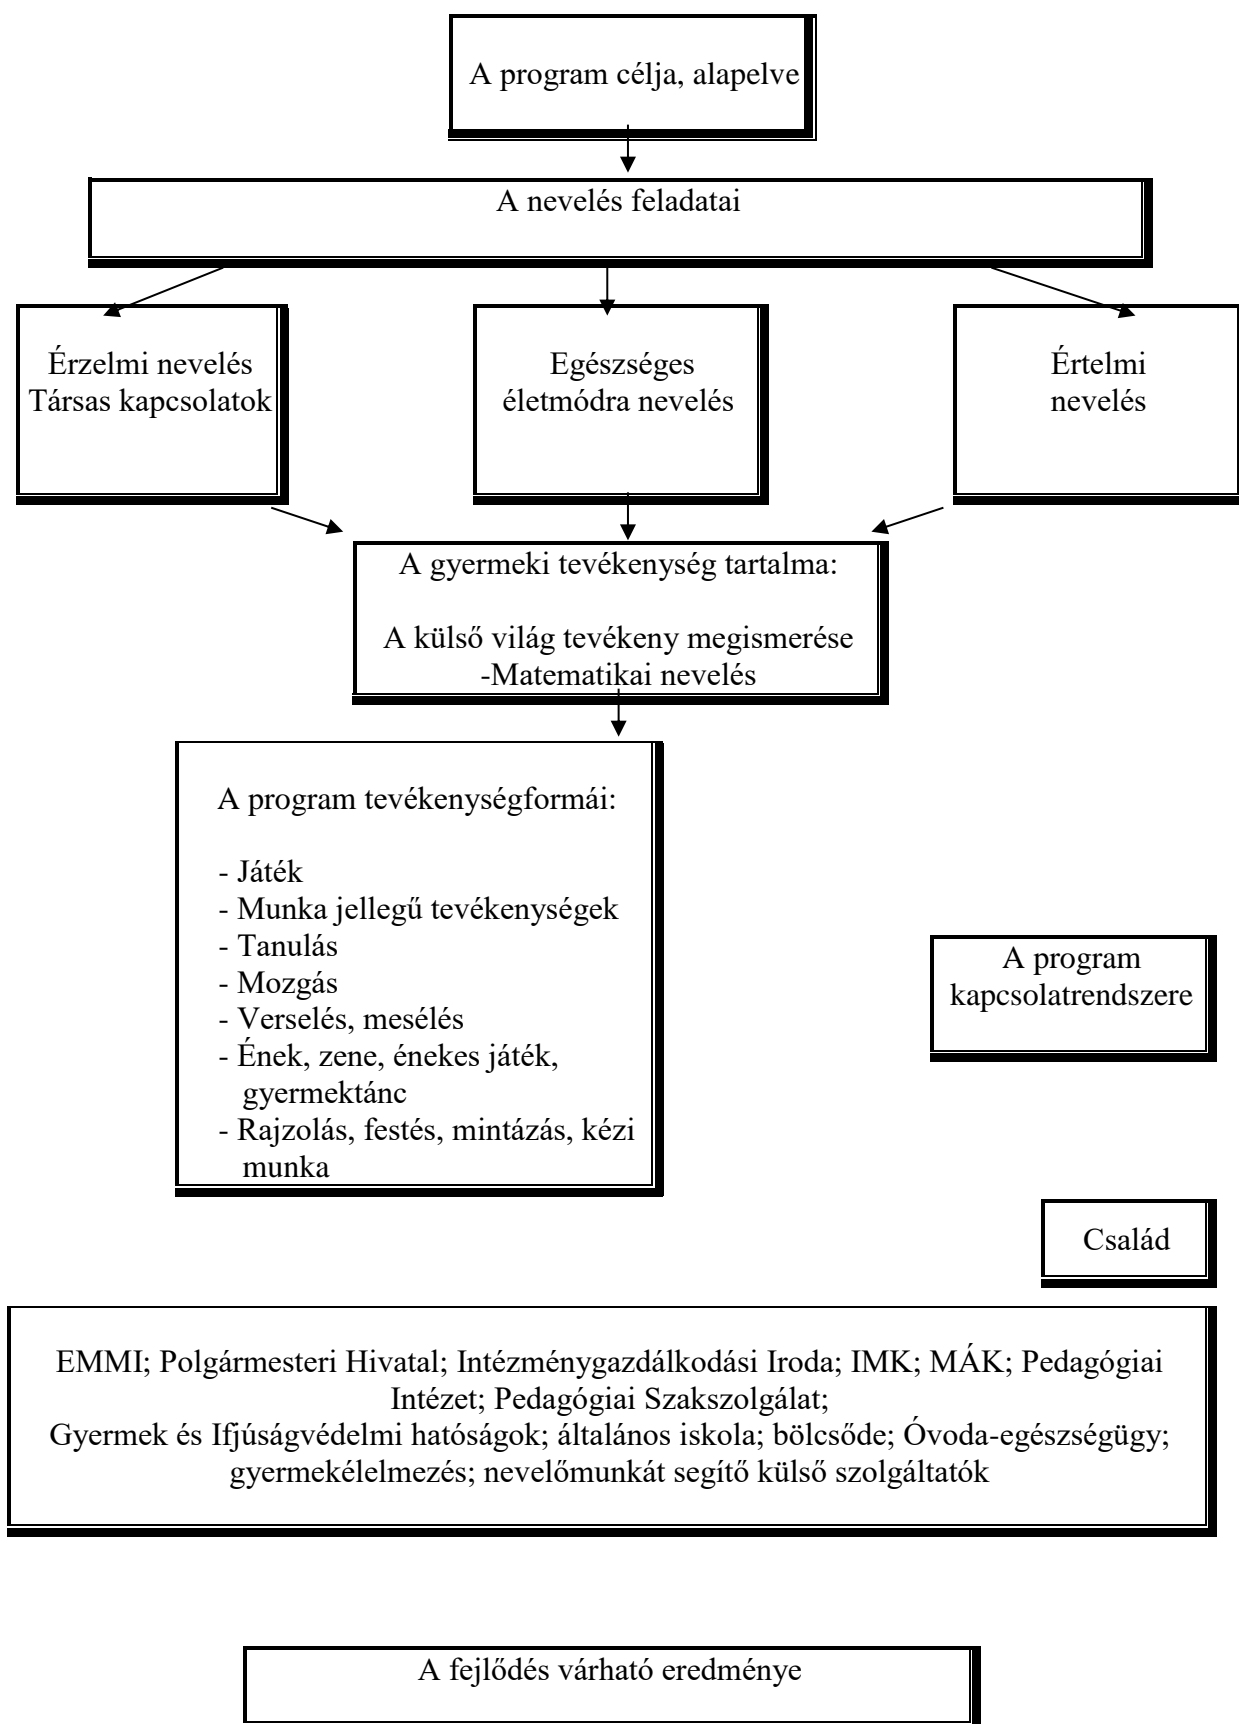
A program célja, alapelve

A nevelés feladatai

Érzelmi nevelés
Társas kapcsolatok

Egészséges életmódra nevelés

Értelmi nevelés

A gyermeki tevékenység tartalma:

A külső világ tevékeny megismerése
-Matematikai nevelés

A program tevékenységformái:

- Játék
- Munka jellegű tevékenységek
- Tanulás
- Mozgás
- Verselés, mesélés
- Ének, zene, énekes játék, gyermektánc
- Rajzolás, festés, mintázás, kézi munka

A program kapcsolatrendszere

Család

EMMI; Polgármesteri Hivatal; Intézménygazdálkodási Iroda; IMK; MÁK; Pedagógiai Intézet; Pedagógiai Szakszolgálat;
Gyermek és Ifjúságvédelmi hatóságok; általános iskola; bölcsőde; Óvoda-egészségügy; gyermekélelmezés; nevelőmunkát segítő külső szolgáltatók

A fejlődés várható eredménye